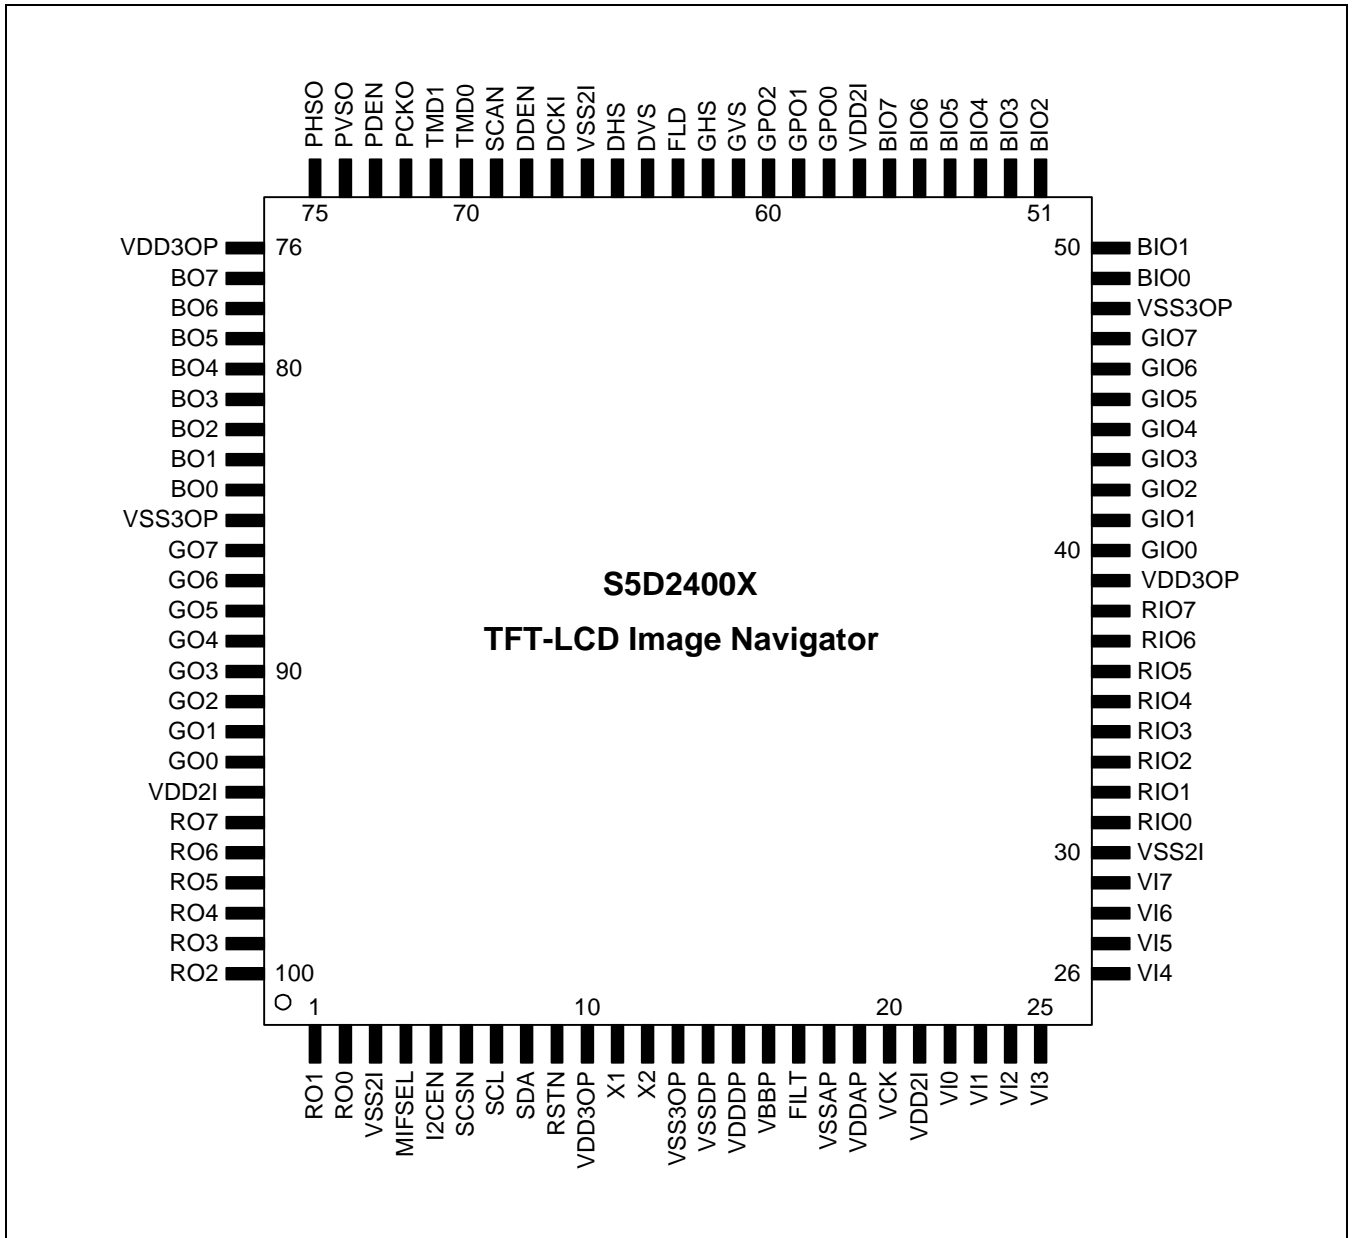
PHSO PVSO PDEN PCKO TMD1 TMD0 SCAN DDEN DCKI VSS2I DHS DVS FLD GHS GVS GPO2 GPO1 GPO0 VDD2I BIO7 BIO6 BIO5 BIO4 BIO3 BIO2

75 70 60 51

VDD3OP 76
BO7
BO6
BO5
BO4 80
BO3
BO2
BO1
BO0
VSS3OP
GO7
GO6
GO5
GO4
GO3 90
GO2
GO1
GO0
VDD2I
RO7
RO6
RO5
RO4
RO3
RO2 100

50 BIO1
BIO0
VSS3OP
GIO7
GIO6
GIO5
GIO4
GIO3
GIO2
GIO1
40 GIO0
VDD3OP
RIO7
RIO6
RIO5
RIO4
RIO3
RIO2
RIO1
RIO0
30 VSS2I
VI7
VI6
VI5
26 VI4

S5D2400X

TFT-LCD Image Navigator

1 10 20 25

RO1 RO0 VSS2I MIFSEL I2CEN SCSN SCL SDA RSTN VDD3OP X1 X2 VSS3OP VSSDP VDDDP VBBP FILT VSSAP VDDAP VCK VDD2I VI0 VI1 VI2 VI3